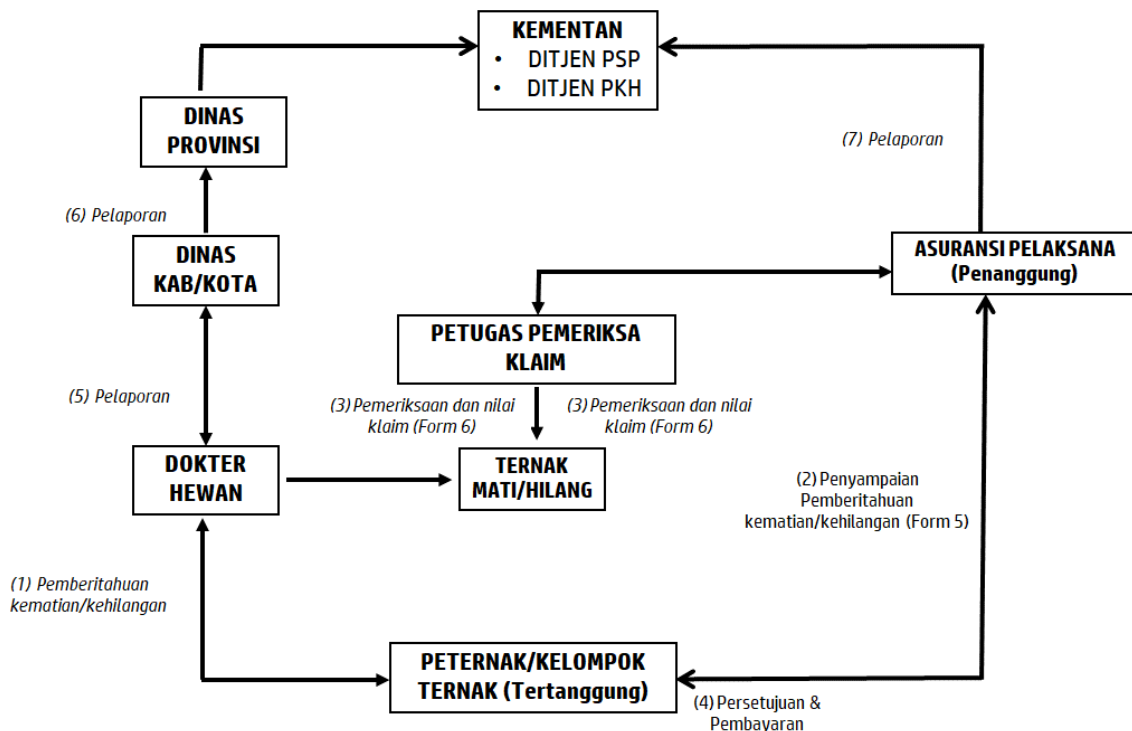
KEMENTAN
• DITJEN PSP
• DITJEN PKH

DINAS PROVINSI

(7) Pelaporan

(6) Pelaporan

DINAS KAB/KOTA

ASURANSI PELAKSANA (Penanggung)

PETUGAS PEMERIKSA KLAIM

(5) Pelaporan

(3) Pemeriksaan dan nilai klaim (Form 6)

(3) Pemeriksaan dan nilai klaim (Form 6)

DOKTER HEWAN

TERNAK MATI/HILANG

(2) Penyampaian Pemberitahuan kematian/kehilangan (Form 5)

(1) Pemberitahuan kematian/kehilangan

PETERNAK/KELOMPOK TERNAK (Tertanggung)

(4) Persetujuan & Pembayaran